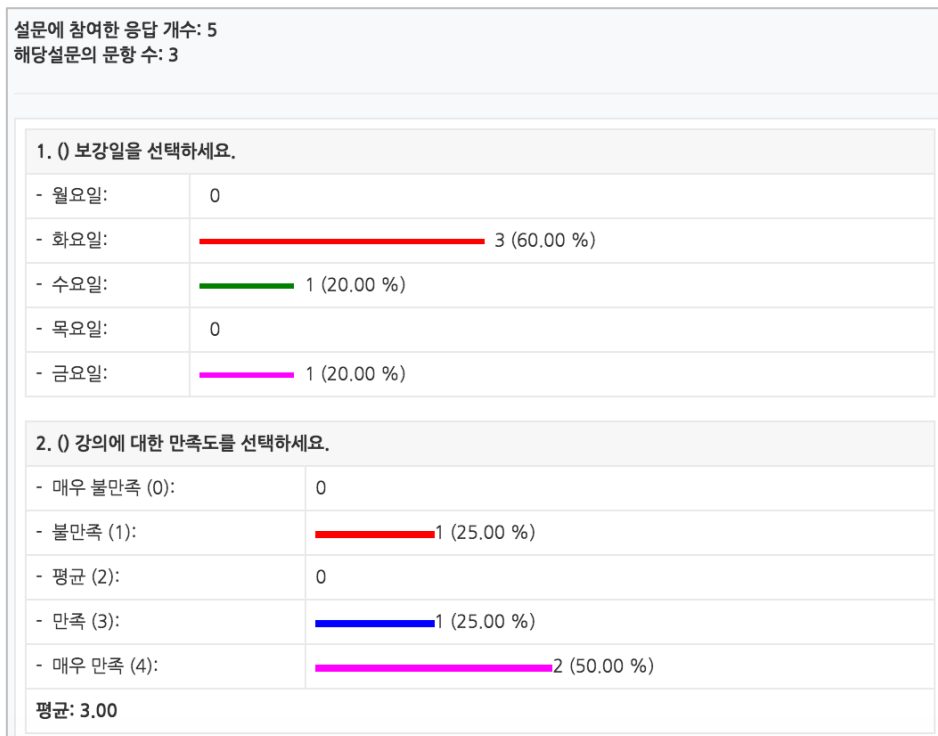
설문에 참여한 응답 개수: 5
해당설문의 문항 수: 3

1. () 보강일을 선택하세요.

| | |
|---|---|
| - 월요일: | 0 |
| - 화요일: | 3 (60.00 %) |
| - 수요일: | 1 (20.00 %) |
| - 목요일: | 0 |
| - 금요일: | 1 (20.00 %) |

2. () 강의에 대한 만족도를 선택하세요.

| | |
|---|---|
| - 매우 불만족 (0): | 0 |
| - 불만족 (1): | 1 (25.00 %) |
| - 평균 (2): | 0 |
| - 만족 (3): | 1 (25.00 %) |
| - 매우 만족 (4): | 2 (50.00 %) |

평균: 3.00